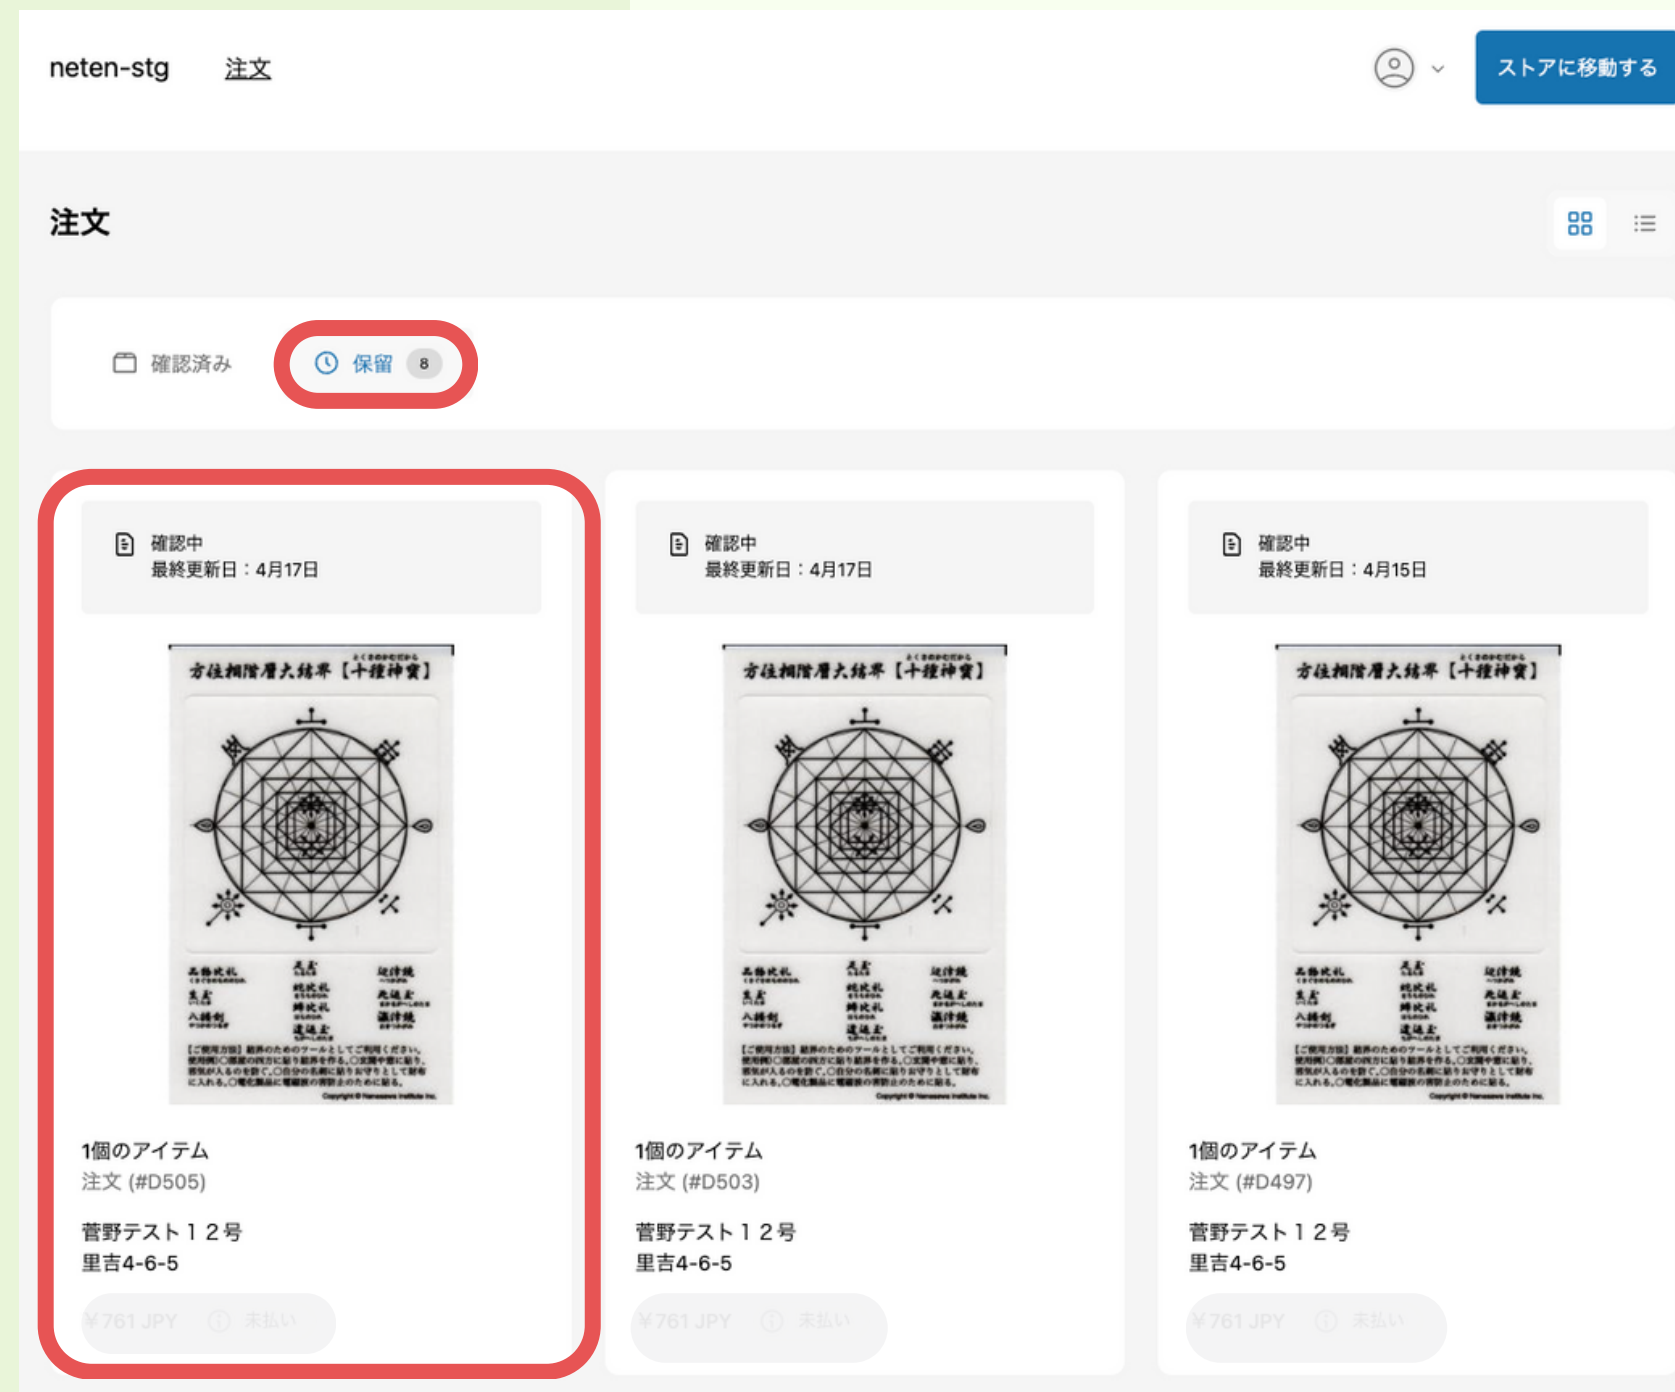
neten-stg 注文

ストアに移動する

注文

確認済み 保留 8

確認中
最終更新日：4月17日

方位相階層大結界【十種神宝】

1個のアイテム
注文 (#D505)

菅野テスト１２号
里吉4-6-5

¥761 JPY 未払い

確認中
最終更新日：4月17日

方位相階層大結界【十種神宝】

1個のアイテム
注文 (#D503)

菅野テスト１２号
里吉4-6-5

¥761 JPY 未払い

確認中
最終更新日：4月15日

方位相階層大結界【十種神宝】

1個のアイテム
注文 (#D497)

菅野テスト１２号
里吉4-6-5

¥761 JPY 未払い